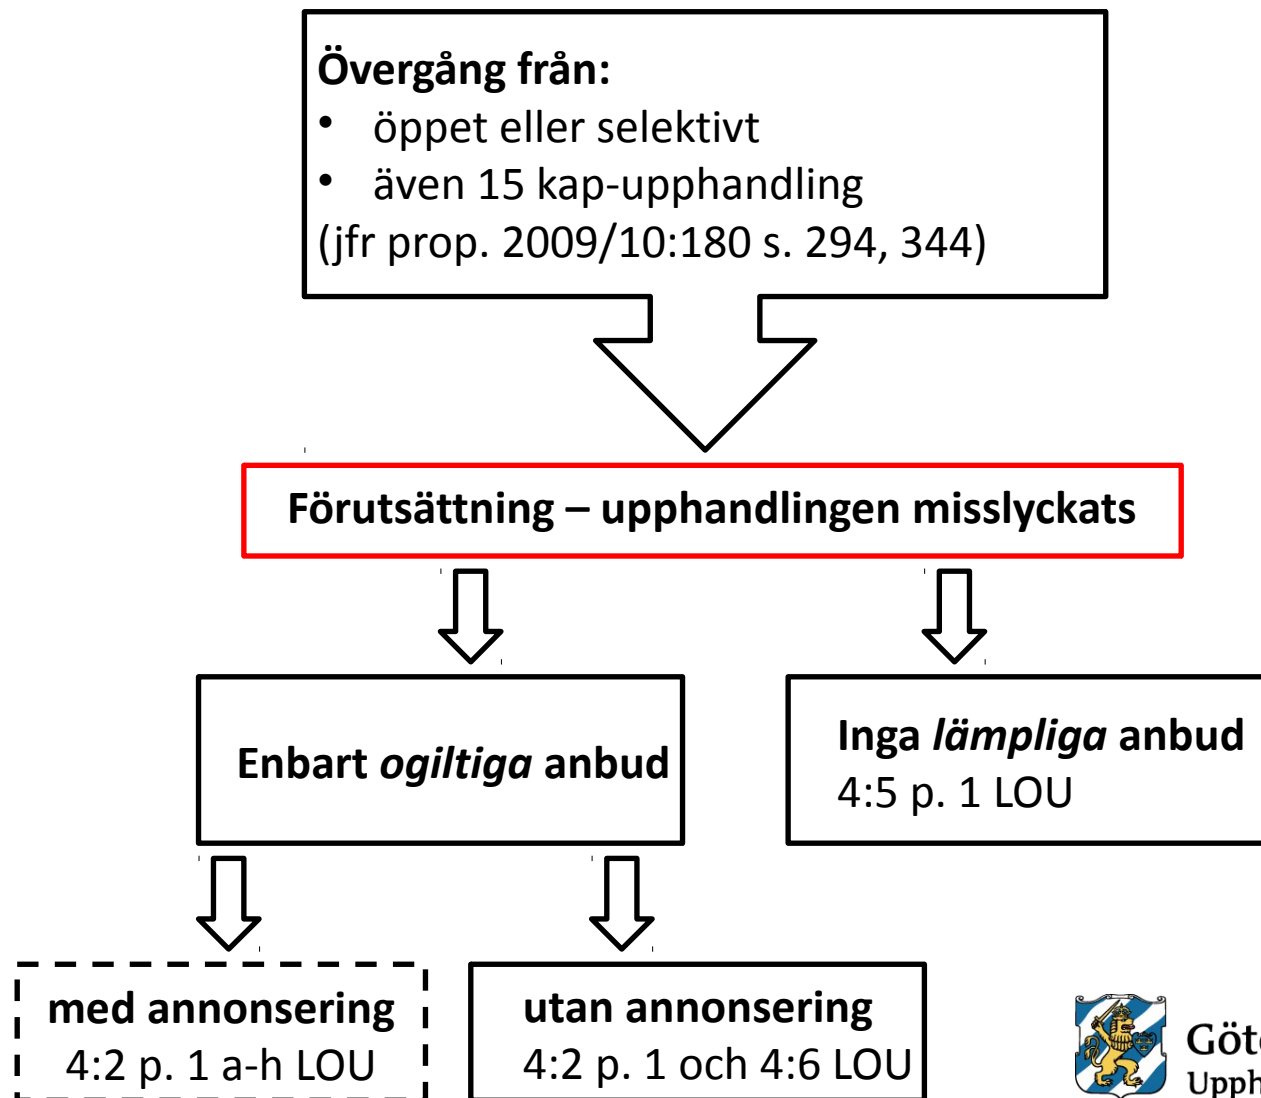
**Övergång från:**
- öppet eller selektivt
- även 15 kap-upphandling

(jfr prop. 2009/10:180 s. 294, 344)

**Förutsättning – upphandlingen misslyckats**

**Enbart *ogiltiga* anbud**

**Inga *lämpliga* anbud**
4:5 p. 1 LOU

**med annonsering**
4:2 p. 1 a-h LOU

**utan annonsering**
4:2 p. 1 och 4:6 LOU

Göt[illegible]
Upph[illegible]